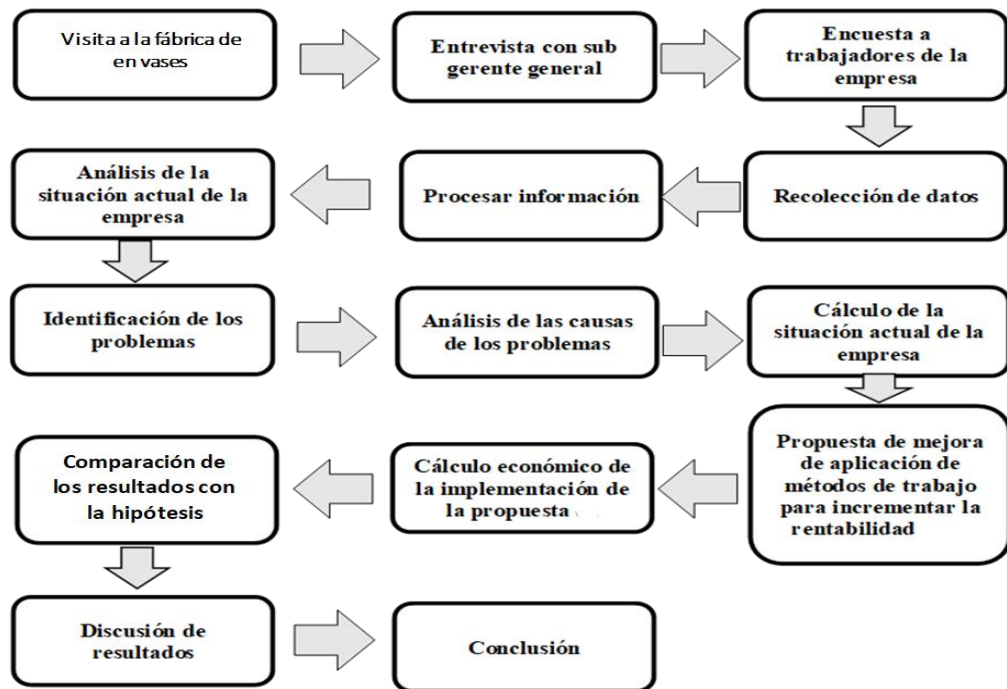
Visita a la fábrica de en vases

Entrevista con sub gerente general

Encuesta a trabajadores de la empresa

Recolección de datos

Procesar información

Análisis de la situación actual de la empresa

Identificación de los problemas

Análisis de las causas de los problemas

Cálculo de la situación actual de la empresa

Propuesta de mejora de aplicación de métodos de trabajo para incrementar la rentabilidad

Cálculo económico de la implementación de la propuesta

Comparación de los resultados con la hipótesis

Discusión de resultados

Conclusión